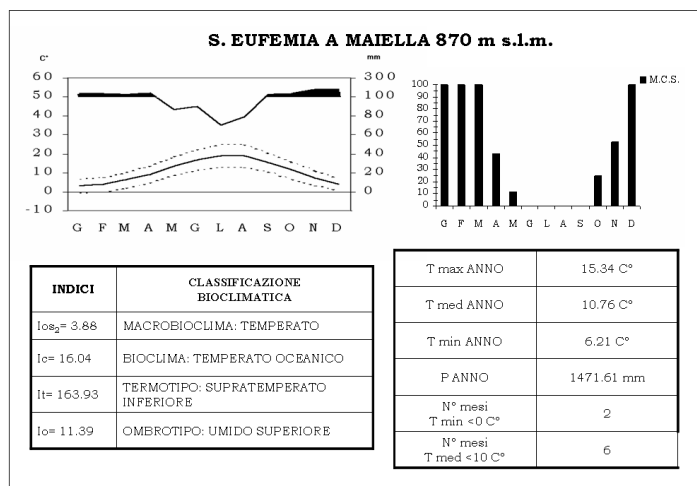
S. EUFEMIA A MAIELLA 870 m s.l.m.

c° mm
60 300
50 100
40 80
30 60
20 40
10 20
0 0
-10

G F M A M G L A S O N D

100 90 80 70 60 50 40 30 20 10 0
M.C.S.
G F M A M G L A S O N D

| INDICI | CLASSIFICAZIONE BIOCLIMATICA |
|---|---|
| Ios$_2$= 3.88 | MACROBIOCLIMA: TEMPERATO |
| Ic= 16.04 | BIOCLIMA: TEMPERATO OCEANICO |
| It= 163.93 | TERMOTIPO: SUPRATEMPERATO INFERIORE |
| Io= 11.39 | OMBROTIPO: UMIDO SUPERIORE |

| T max ANNO | 15.34 C° |
|---|---|
| T med ANNO | 10.76 C° |
| T min ANNO | 6.21 C° |
| P ANNO | 1471.61 mm |
| N° mesi T min <0 C° | 2 |
| N° mesi T med <10 C° | 6 |